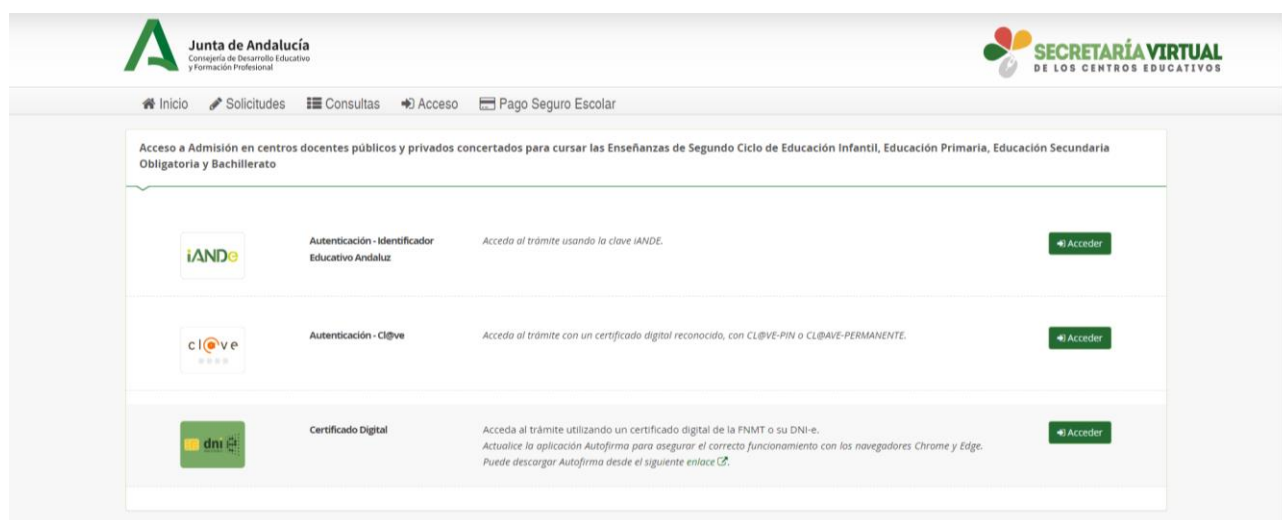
Junta de Andalucía
Consejería de Desarrollo Educativo y Formación Profesional

SECRETARÍA VIRTUAL
DE LOS CENTROS EDUCATIVOS

Inicio Solicitudes Consultas Acceso Pago Seguro Escolar

Acceso a Admisión en centros docentes públicos y privados concertados para cursar las Enseñanzas de Segundo Ciclo de Educación Infantil, Educación Primaria, Educación Secundaria Obligatoria y Bachillerato

iANDe

Autenticación - Identificador Educativo Andaluz

Acceda al trámite usando la clave iANDE.

Acceder

cl@ve

Autenticación - Cl@ve

Acceda al trámite con un certificado digital reconocido, con CL@VE-PIN o CL@AVE-PERMANENTE.

Acceder

dni

Certificado Digital

Acceda al trámite utilizando un certificado digital de la FNMT o su DNI-e.
Actualice la aplicación Autofirma para asegurar el correcto funcionamiento con los navegadores Chrome y Edge.
Puede descargar Autofirma desde el siguiente enlace.

Acceder